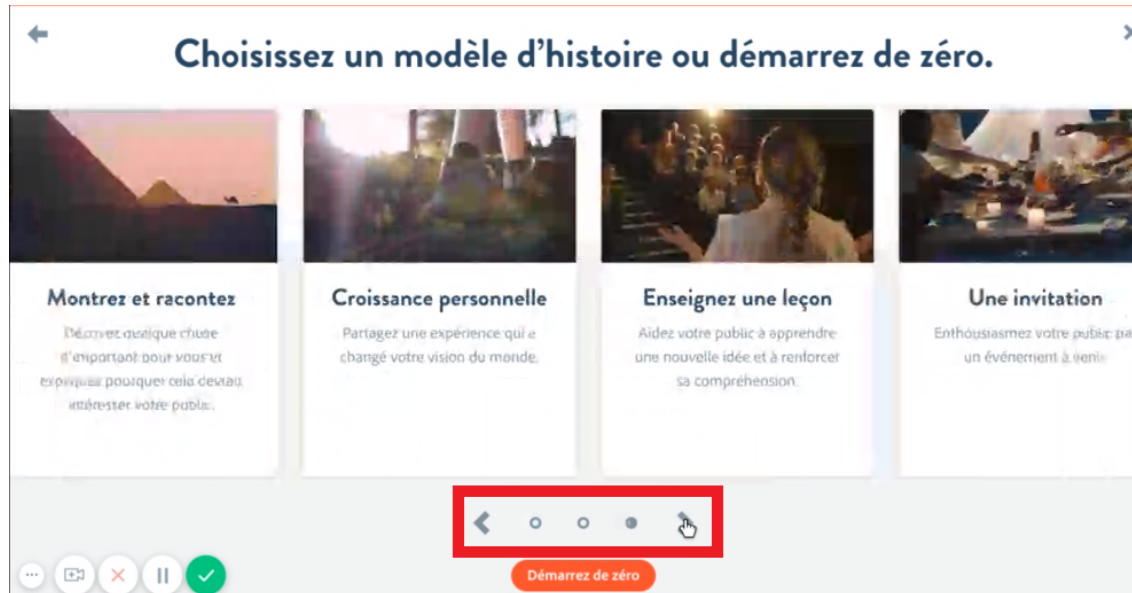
Choisissez un modèle d'histoire ou démarrez de zéro.

Montrez et racontez

Découvrez quelque chose d'important pour vous et expliquez pourquoi cela devrait intéresser votre public.

Croissance personnelle

Partagez une expérience qui a changé votre vision du monde.

Enseignez une leçon

Aidez votre public à apprendre une nouvelle idée et à renforcer sa compréhension.

Une invitation

Enthousiasmez votre public pa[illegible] un événement à venir

Démarrez de zéro